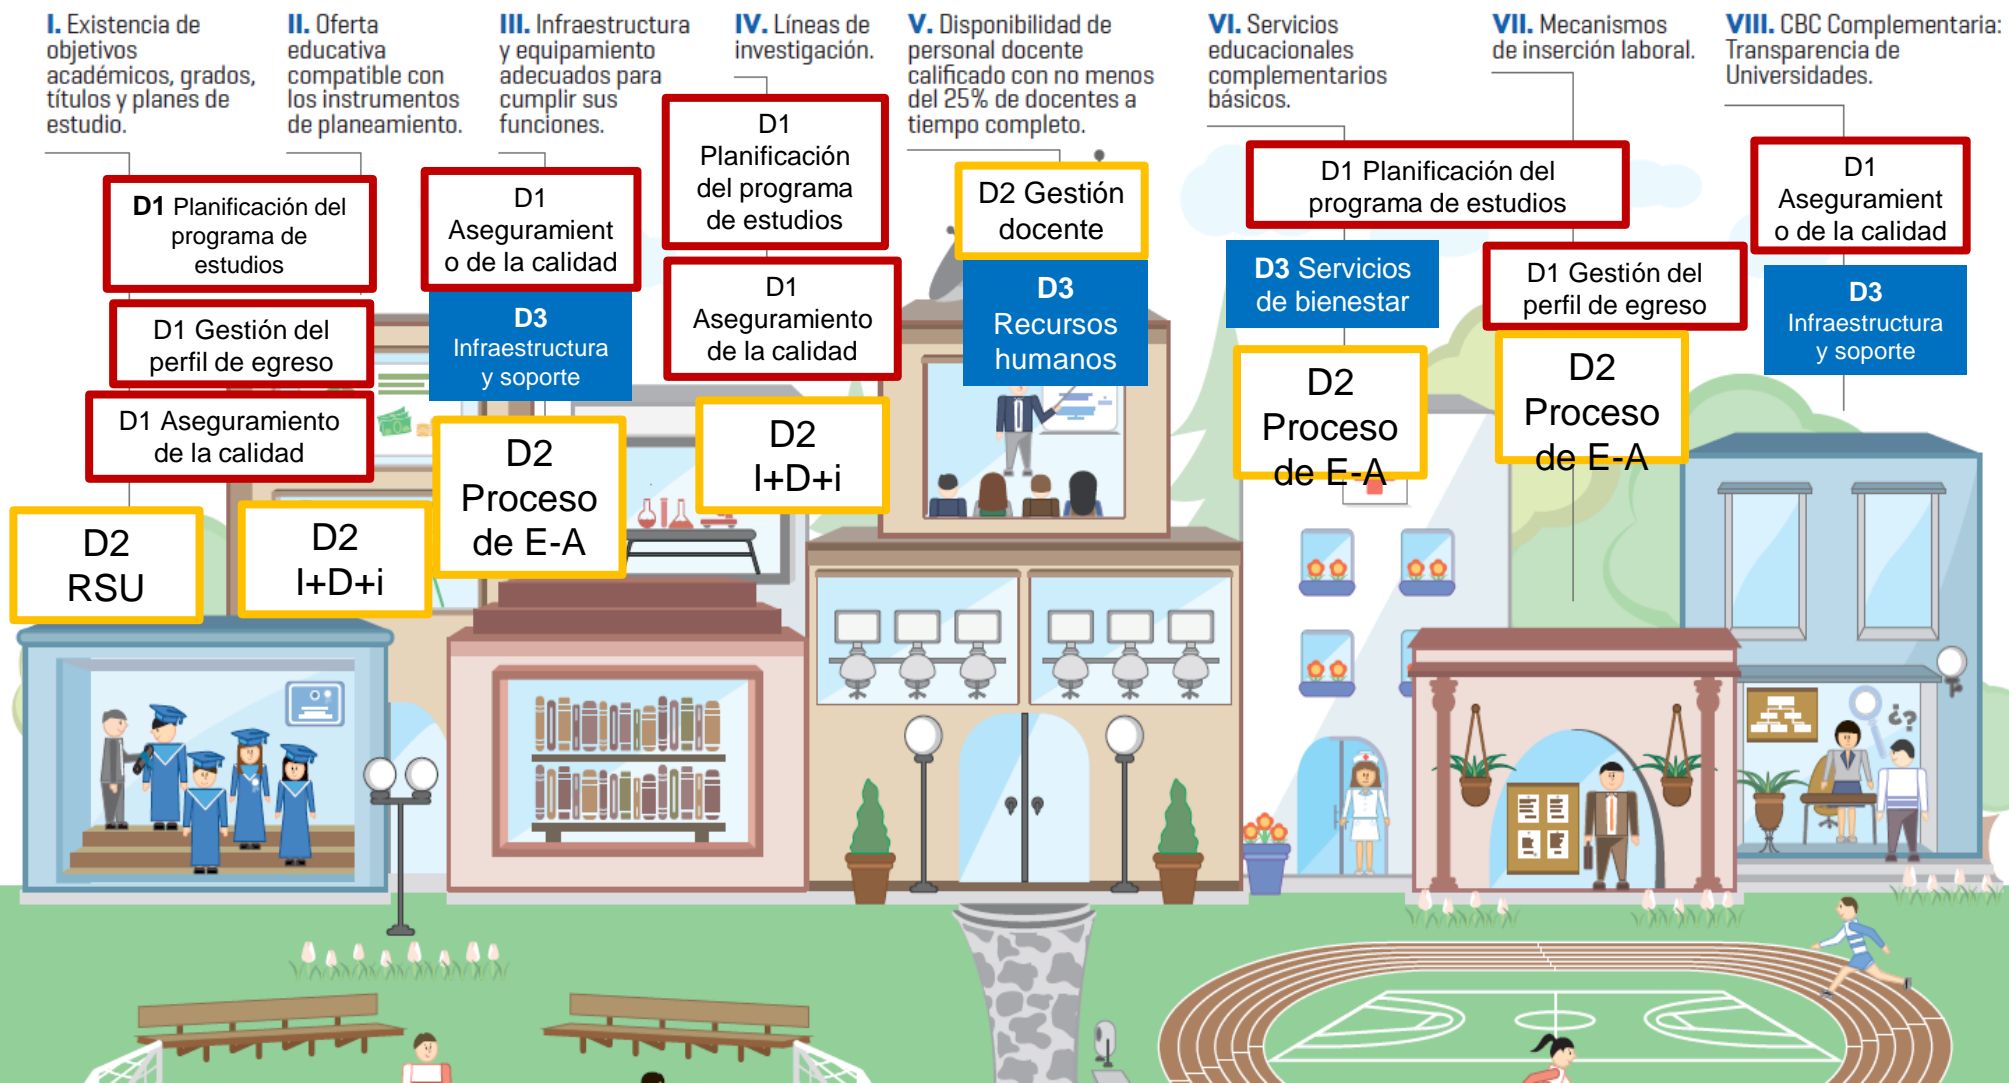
I. Existencia de objetivos académicos, grados, títulos y planes de estudio.

II. Oferta educativa compatible con los instrumentos de planeamiento.

III. Infraestructura y equipamiento adecuados para cumplir sus funciones.

IV. Líneas de investigación.

V. Disponibilidad de personal docente calificado con no menos del 25% de docentes a tiempo completo.

VI. Servicios educacionales complementarios básicos.

VII. Mecanismos de inserción laboral.

VIII. CBC Complementaria: Transparencia de Universidades.

D1 Planificación del programa de estudios

D1 Gestión del perfil de egreso

D1 Aseguramiento de la calidad

D2 RSU

D2 I+D+i

D1 Aseguramient o de la calidad

D3 Infraestructura y soporte

D2 Proceso de E-A

D1 Planificación del programa de estudios

D1 Aseguramiento de la calidad

D2 I+D+i

D2 Gestión docente

D3 Recursos humanos

D1 Planificación del programa de estudios

D3 Servicios de bienestar

D2 Proceso de E-A

D1 Gestión del perfil de egreso

D2 Proceso de E-A

D1 Aseguramient o de la calidad

D3 Infraestructura y soporte